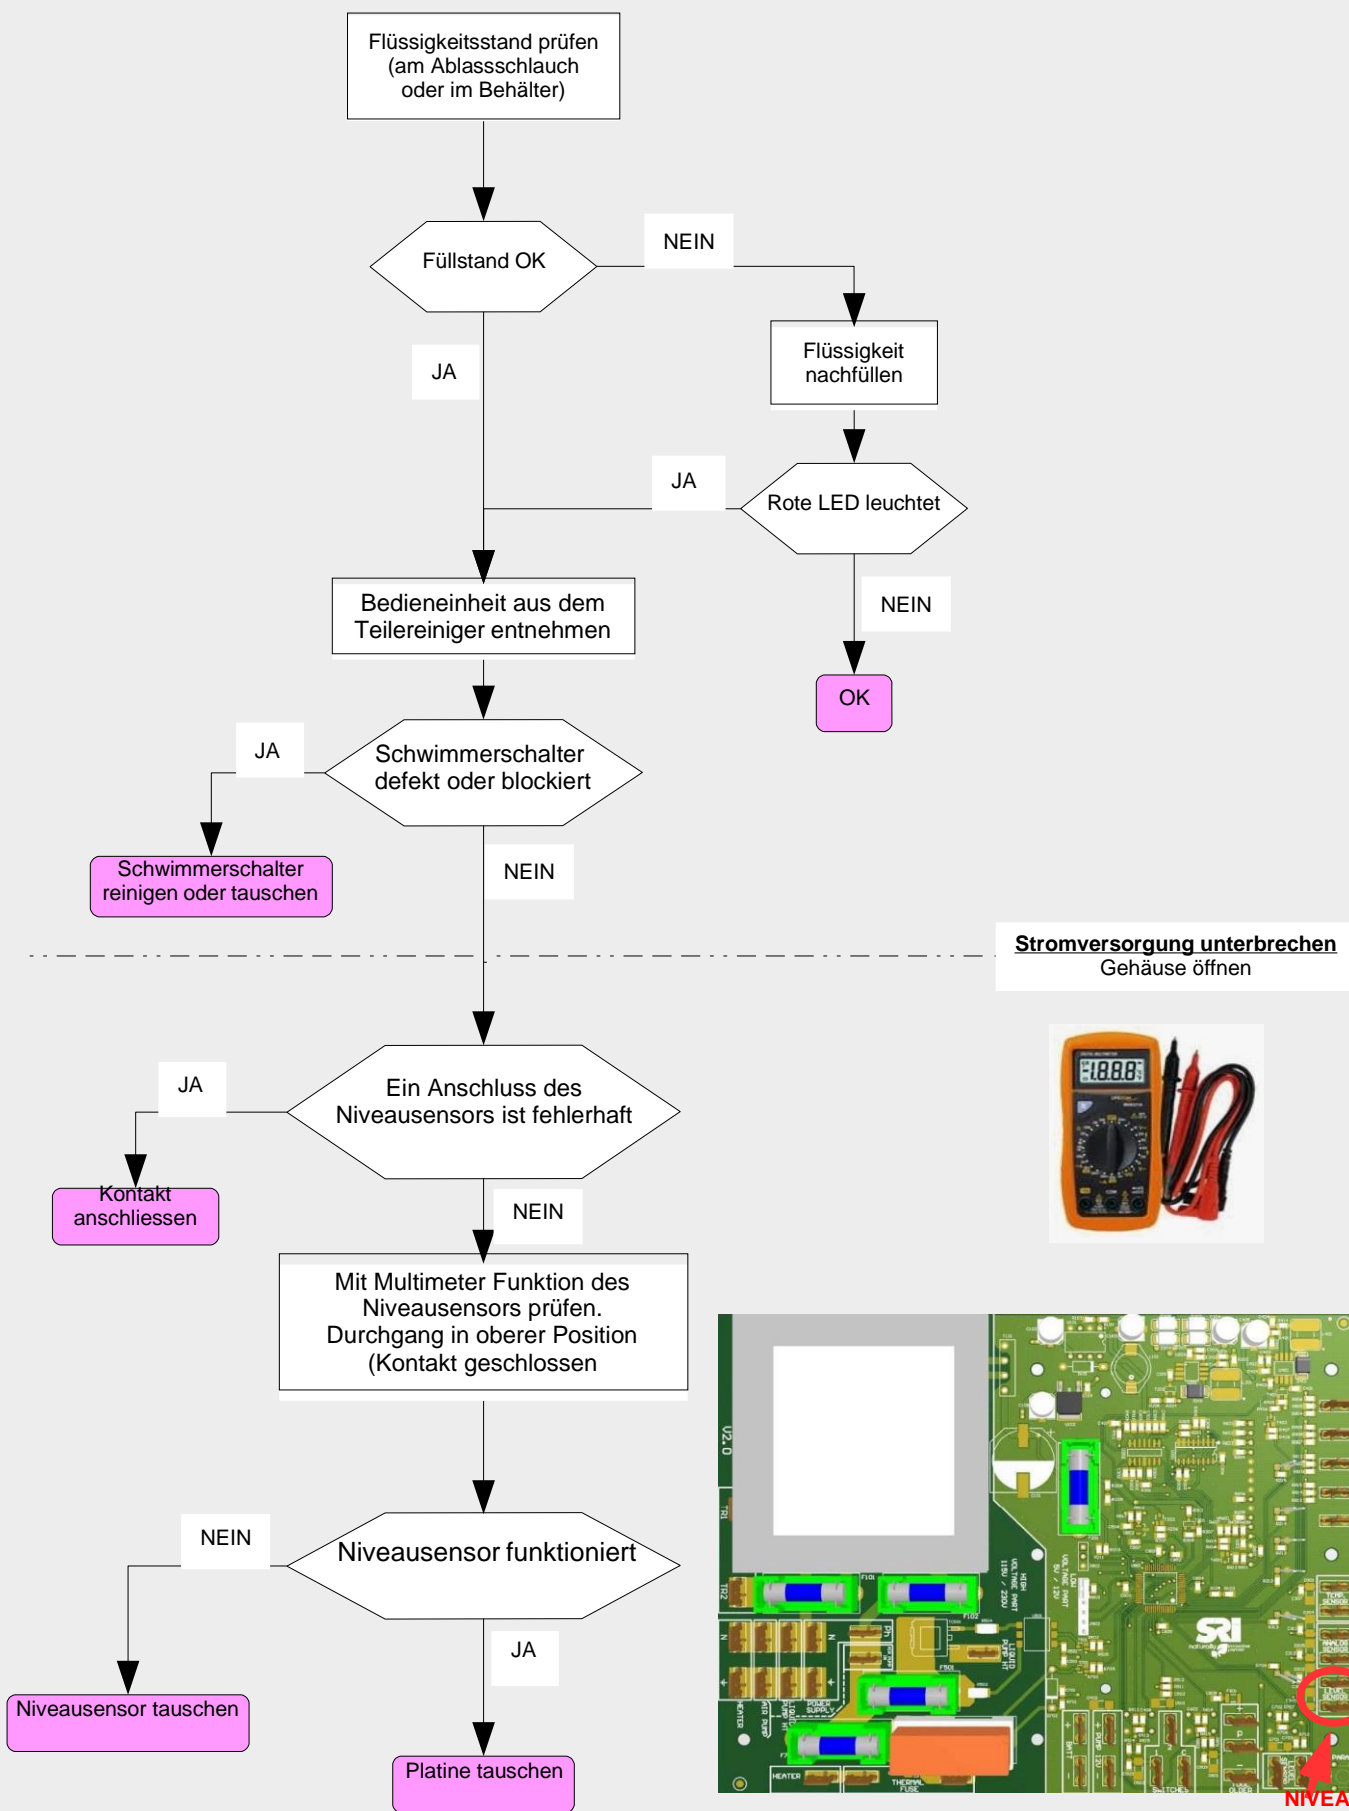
Flüssigkeitsstand prüfen (am Ablassschlauch oder im Behälter)

Füllstand OK

NEIN

Flüssigkeit nachfüllen

JA

JA

Rote LED leuchtet

Bedieneinheit aus dem Teilereiniger entnehmen

NEIN

OK

JA

Schwimmerschalter defekt oder blockiert

Schwimmerschalter reinigen oder tauschen

NEIN

**Stromversorgung unterbrechen**
Gehäuse öffnen

JA

Ein Anschluss des Niveausensors ist fehlerhaft

Kontakt anschliessen

NEIN

Mit Multimeter Funktion des Niveausensors prüfen. Durchgang in oberer Position (Kontakt geschlossen

NEIN

Niveausensor funktioniert

Niveausensor tauschen

JA

Platine tauschen

SRI

NIVEA